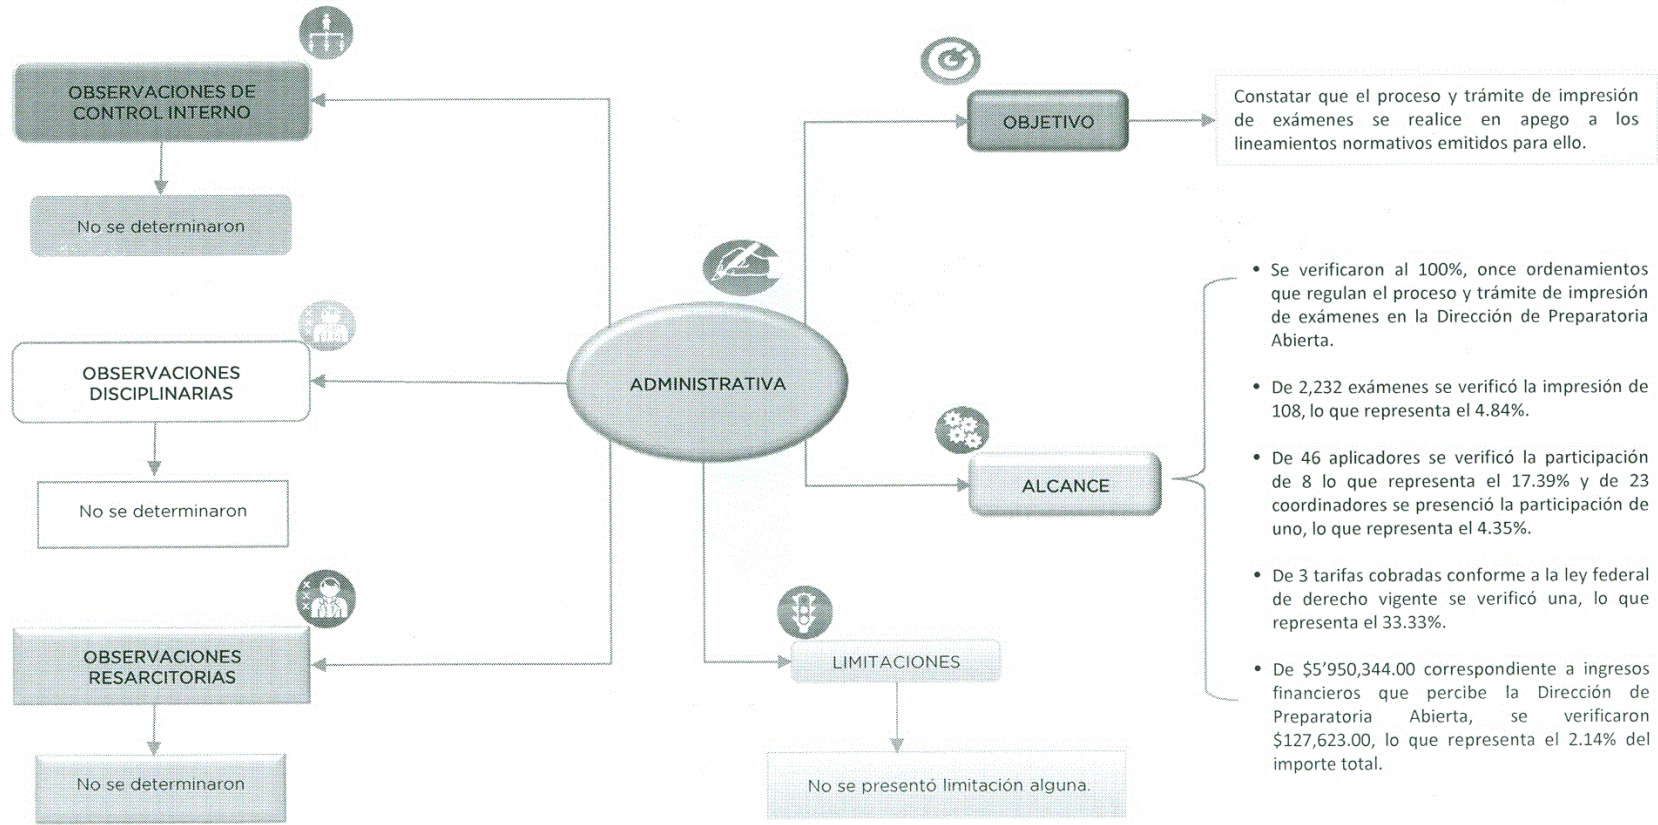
OBSERVACIONES DE CONTROL INTERNO

No se determinaron

OBSERVACIONES DISCIPLINARIAS

No se determinaron

OBSERVACIONES RESARCITORIAS

No se determinaron

ADMINISTRATIVA

OBJETIVO

Constatar que el proceso y trámite de impresión de exámenes se realice en apego a los lineamientos normativos emitidos para ello.

ALCANCE

• Se verificaron al 100%, once ordenamientos que regulan el proceso y trámite de impresión de exámenes en la Dirección de Preparatoria Abierta.

• De 2,232 exámenes se verificó la impresión de 108, lo que representa el 4.84%.

• De 46 aplicadores se verificó la participación de 8 lo que representa el 17.39% y de 23 coordinadores se presenció la participación de uno, lo que representa el 4.35%.

• De 3 tarifas cobradas conforme a la ley federal de derecho vigente se verificó una, lo que representa el 33.33%.

• De $5'950,344.00 correspondiente a ingresos financieros que percibe la Dirección de Preparatoria Abierta, se verificaron $127,623.00, lo que representa el 2.14% del importe total.

LIMITACIONES

No se presentó limitación alguna.